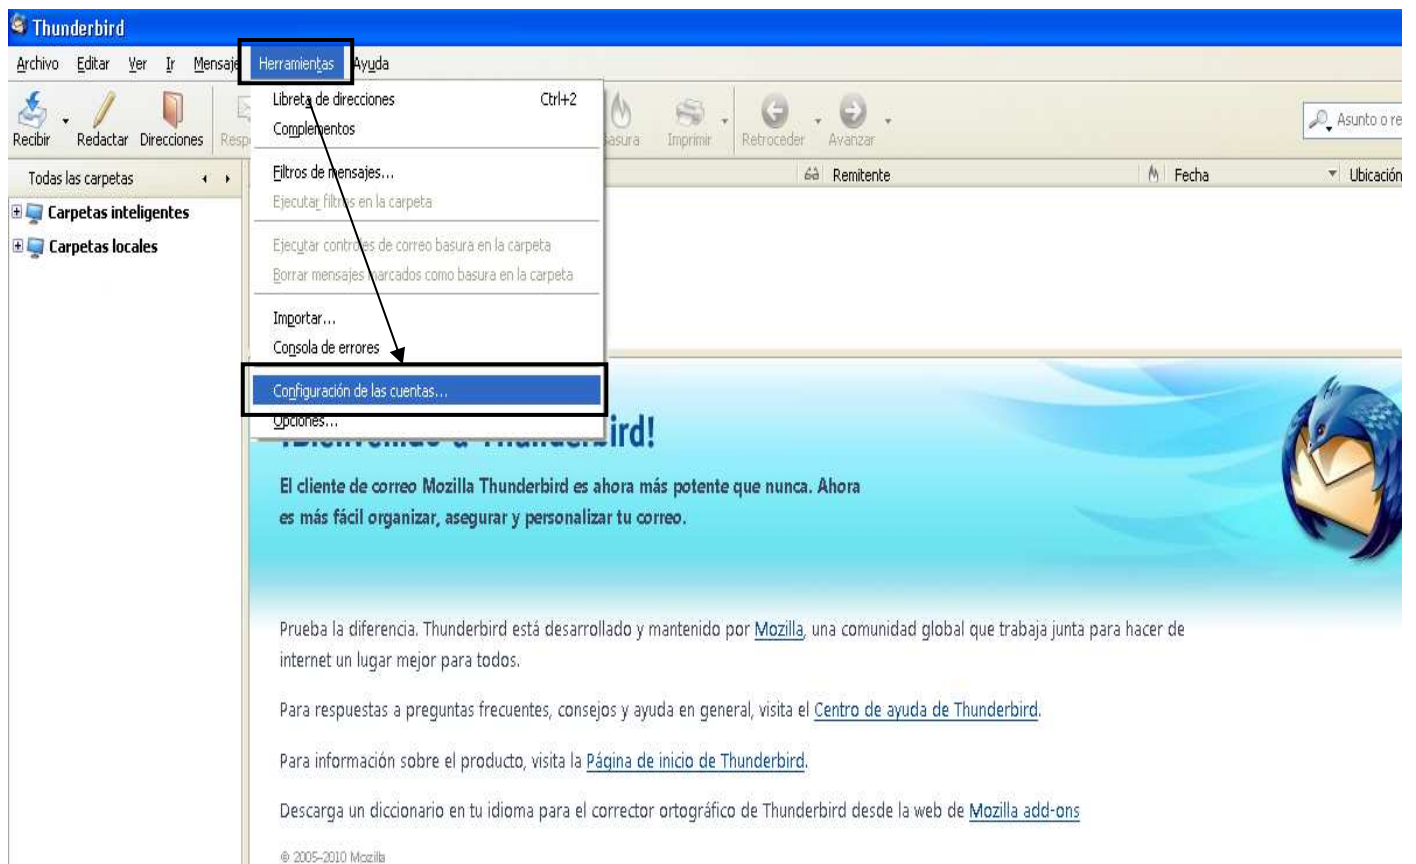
Thunderbird

Archivo Editar Ver Ir Mensaje Herramientas Ayuda

Recibir Redactar Direcciones Resp

Lobreta de direcciones Ctrl+2
Complementos

Filtros de mensajes...
Ejecutar filtros en la carpeta

Ejecutar controles de correo basura en la carpeta
Borrar mensajes marcados como basura en la carpeta

Importar...
Consola de errores

Configuración de las cuentas...
Opciones...

Basura Imprimir Retroceder Avanzar

Asunto o re

Todas las carpetas

Carpetas inteligentes
Carpetas locales

Remitente Fecha Ubicación

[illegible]ird!

El cliente de correo Mozilla Thunderbird es ahora más potente que nunca. Ahora es más fácil organizar, asegurar y personalizar tu correo.

Prueba la diferencia. Thunderbird está desarrollado y mantenido por Mozilla, una comunidad global que trabaja junta para hacer de internet un lugar mejor para todos.

Para respuestas a preguntas frecuentes, consejos y ayuda en general, visita el Centro de ayuda de Thunderbird.

Para información sobre el producto, visita la Página de inicio de Thunderbird.

Descarga un diccionario en tu idioma para el corrector ortográfico de Thunderbird desde la web de Mozilla add-ons

© 2005–2010 Mozilla